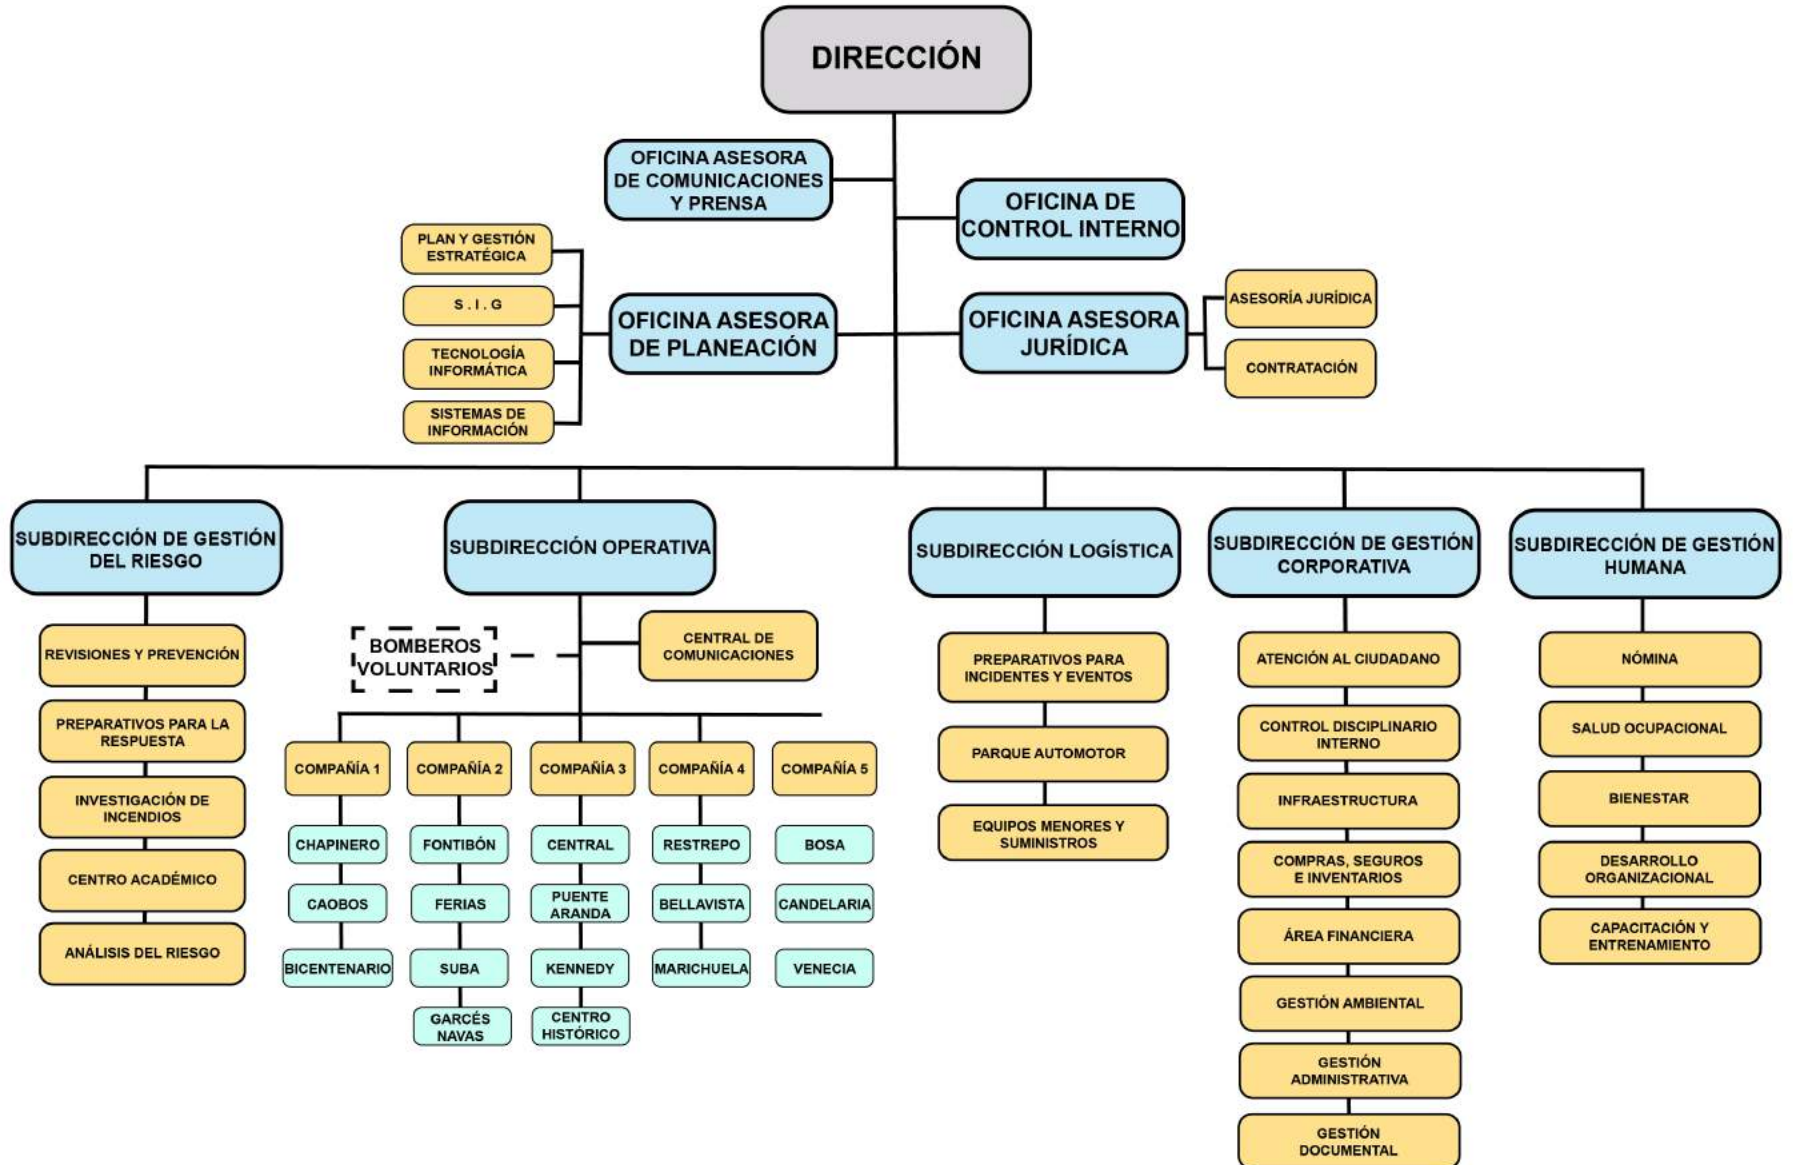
DIRECCIÓN

OFICINA ASESORA DE COMUNICACIONES Y PRENSA

OFICINA DE CONTROL INTERNO

PLAN Y GESTIÓN ESTRATÉGICA

S.I.G

TECNOLOGÍA INFORMÁTICA

SISTEMAS DE INFORMACIÓN

OFICINA ASESORA DE PLANEACIÓN

OFICINA ASESORA JURÍDICA

ASESORÍA JURÍDICA

CONTRATACIÓN

SUBDIRECCIÓN DE GESTIÓN DEL RIESGO

REVISIONES Y PREVENCIÓN

PREPARATIVOS PARA LA RESPUESTA

INVESTIGACIÓN DE INCENDIOS

CENTRO ACADÉMICO

ANÁLISIS DEL RIESGO

SUBDIRECCIÓN OPERATIVA

BOMBEROS VOLUNTARIOS

CENTRAL DE COMUNICACIONES

COMPAÑÍA 1

CHAPINERO

CAOBOS

BICENTENARIO

COMPAÑÍA 2

FONTIBÓN

FERIAS

SUBA

GARCÉS NAVAS

COMPAÑÍA 3

CENTRAL

PUENTE ARANDA

KENNEDY

CENTRO HISTÓRICO

COMPAÑÍA 4

RESTREPO

BELLAVISTA

MARICHUELA

COMPAÑÍA 5

BOSA

CANDELARIA

VENECIA

SUBDIRECCIÓN LOGÍSTICA

PREPARATIVOS PARA INCIDENTES Y EVENTOS

PARQUE AUTOMOTOR

EQUIPOS MENORES Y SUMINISTROS

SUBDIRECCIÓN DE GESTIÓN CORPORATIVA

ATENCIÓN AL CIUDADANO

CONTROL DISCIPLINARIO INTERNO

INFRAESTRUCTURA

COMPRAS, SEGUROS E INVENTARIOS

ÁREA FINANCIERA

GESTIÓN AMBIENTAL

GESTIÓN ADMINISTRATIVA

GESTIÓN DOCUMENTAL

SUBDIRECCIÓN DE GESTIÓN HUMANA

NÓMINA

SALUD OCUPACIONAL

BIENESTAR

DESARROLLO ORGANIZACIONAL

CAPACITACIÓN Y ENTRENAMIENTO